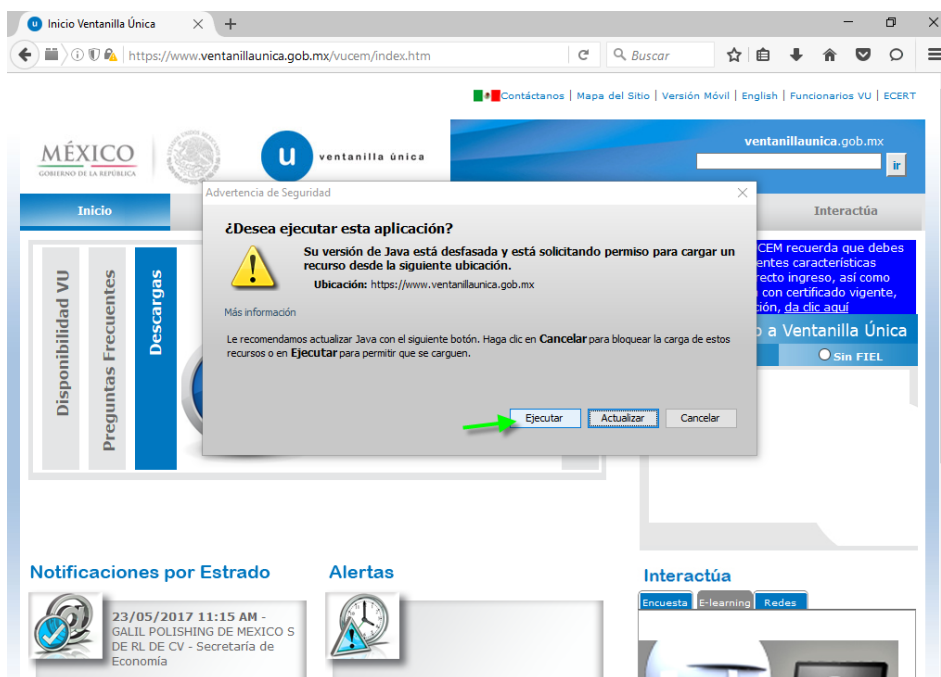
Inicio Ventanilla Única

https://www.ventanillaunica.gob.mx/vucem/index.htm

Buscar

Contáctanos | Mapa del Sitio | Versión Móvil | English | Funcionarios VU | ECERT

MÉXICO
GOBIERNO DE LA REPÚBLICA

ventanilla única

ventanillaunica.gob.mx

ir

Inicio

Interactúa

Disponibilidad VU

Preguntas Frecuentes

Descargas

CEM recuerda que debes
entes características
recto ingreso, así como
con certificado vigente,
ción, da clic aquí

o a Ventanilla Única

Sin FIEL

Advertencia de Seguridad

¿Desea ejecutar esta aplicación?

Su versión de Java está desfasada y está solicitando permiso para cargar un recurso desde la siguiente ubicación.

Ubicación: https://www.ventanillaunica.gob.mx

Más información

Le recomendamos actualizar Java con el siguiente botón. Haga clic en Cancelar para bloquear la carga de estos recursos o en Ejecutar para permitir que se carguen.

Ejecutar

Actualizar

Cancelar

Notificaciones por Estrado

23/05/2017 11:15 AM - GALIL POLISHING DE MEXICO S DE RL DE CV - Secretaría de Economía

Alertas

Interactúa

Encuesta

E-learning

Redes